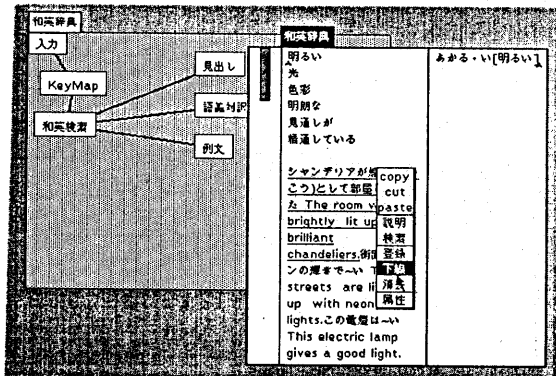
和英辞典

入力

KeyMap

和英検索

見出し

語義対訳

例文

和英辞典

明るい
光
色彩
明朗な
見通しが
精通している

シャンデリアが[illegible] こう)として部屋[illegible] た The room v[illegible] brightly lit up brilliant chandeliers.街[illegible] ンの輝きで~い T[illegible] streets are li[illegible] up with neon lights.この電燈は~い This electric lamp gives a good light.

copy
cut
paste
説明
検索
登録
下線
消去
属性

あかる・い[明るい]